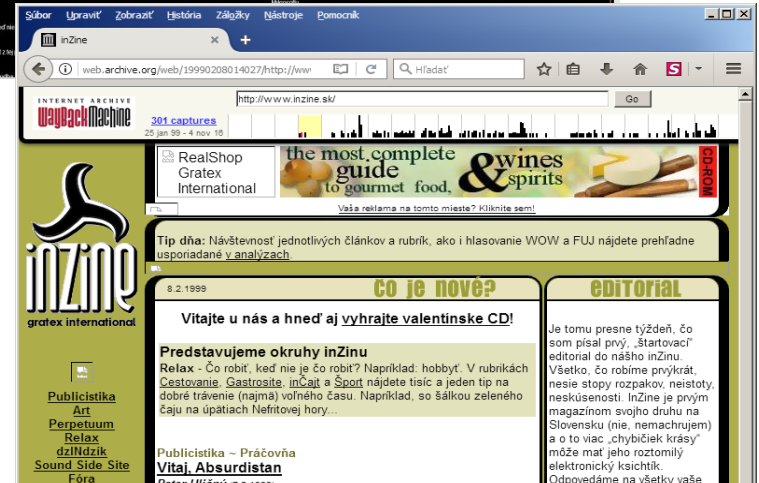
Súbor Upraviť Zobraziť História Záložky Nástroje Pomocník

inZine

web.archive.org/web/19990208014027/http://ww

Hľadať

INTERNET ARCHIVE
WayBackMachine

301 captures
25 jan 99 - 4 nov 16

http://www.inzine.sk/

Go

RealShop Gratex International

the most complete guide to gourmet food, & wines spirits

CD-ROM

Vaša reklama na tomto mieste? Kliknite sem!

inZine
gratex international

Tip dňa: Návštevnosť jednotlivých článkov a rubrík, ako i hlasovanie WOW a FUJ nájdete prehľadne usporiadané v analýzach.

8.2.1999

Čo je nové?

Vitajte u nás a hneď aj vyhrajte valentínske CD!

Predstavujeme okruhy inZinu

Relax - Čo robiť, keď nie je čo robiť? Napríklad: hobbyť. V rubrikách Cestovanie, Gastrosite, inČajt a Šport nájdete tisíc a jeden tip na dobré trávenie (najmä) voľného času. Napríklad, so šálkou zeleného čaju na úpätiach Nefritovej hory...

Publicistika ~ Práčovňa

Vitaj, Absurdistan

Editorial

Je tomu presne týždeň, čo som písal prvý, „štartovací" editorial do nášho inZinu. Všetko, čo robíme prvýkrát, nesie stopy rozpakov, neistoty, neskúsenosti. InZine je prvým magazínom svojho druhu na Slovensku (nie, nemachrujem) a o to viac „chybičiek krásy" môže mať jeho roztomilý elektronický ksichtík. Odpovedáme na všetky vaše

Publicistika
Art
Perpetuum
Relax
dzINdzik
Sound Side Site
Fóra